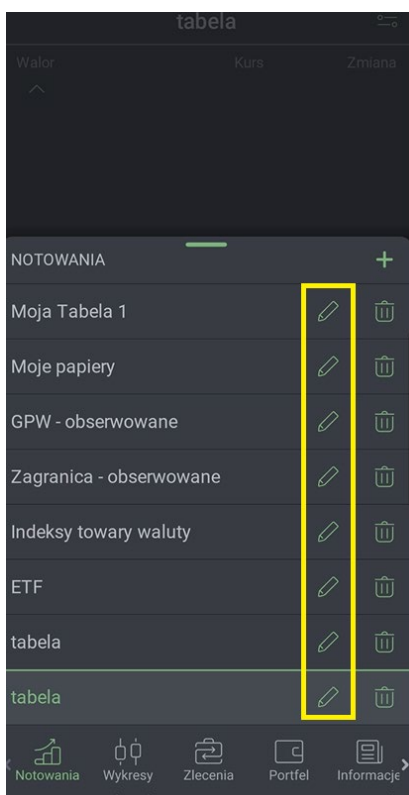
tabela

Walor Kurs Zmiana

NOTOWANIA +

Moja Tabela 1

Moje papiery

GPW - obserwowane

Zagranica - obserwowane

Indeksy towary waluty

ETF

tabela

tabela

Notowania Wykresy Zlecenia Portfel Informacje